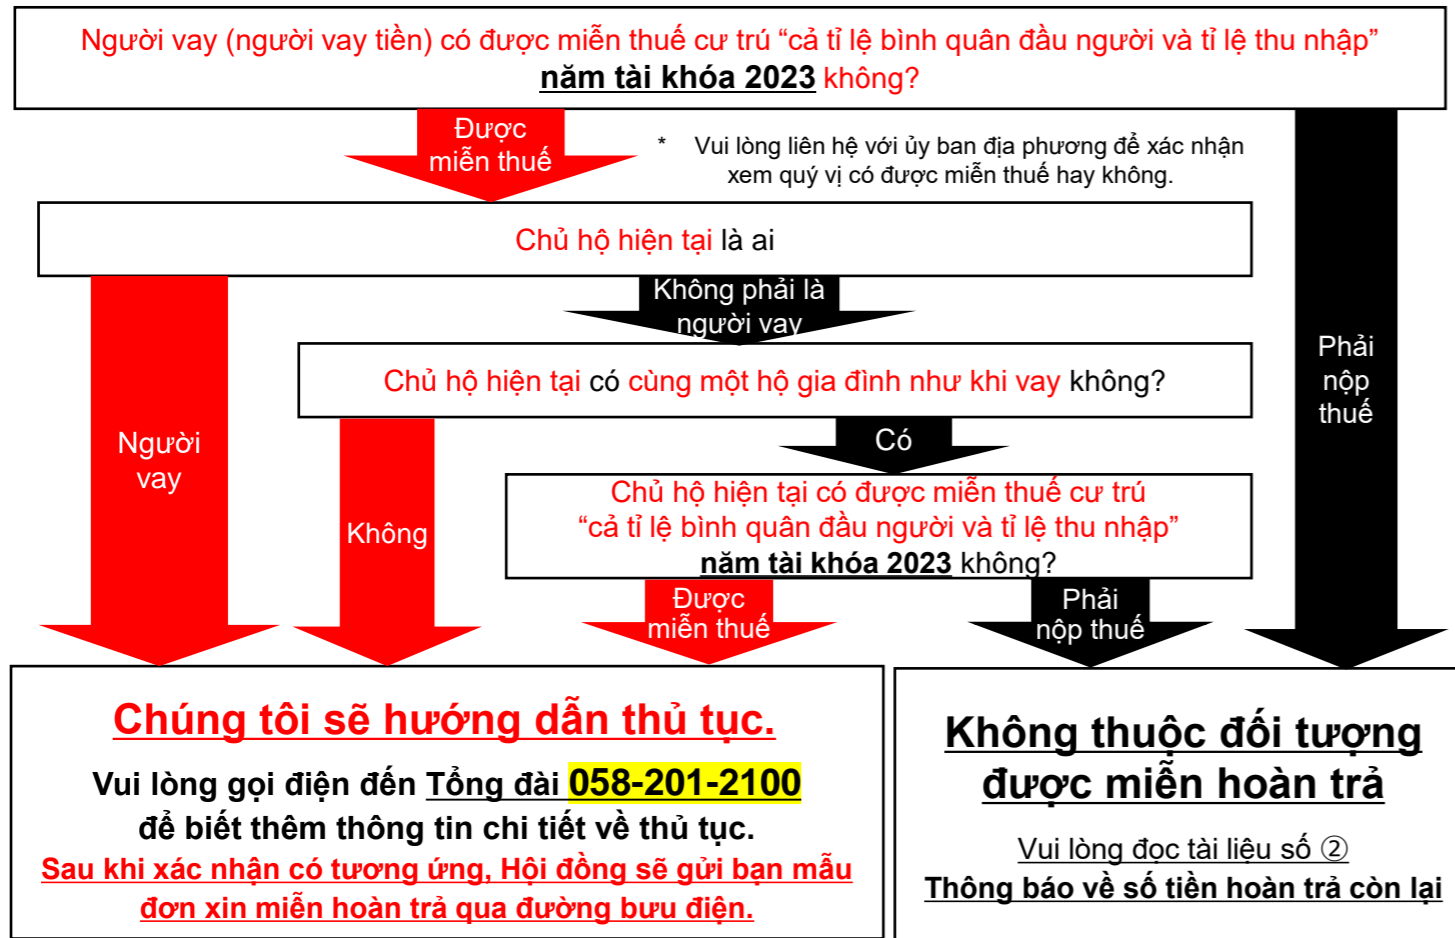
Người vay (người vay tiền) có được miễn thuế cư trú “cả tỉ lệ bình quân đầu người và tỉ lệ thu nhập” năm tài khóa 2023 không?

Được miễn thuế

* Vui lòng liên hệ với ủy ban địa phương để xác nhận xem quý vị có được miễn thuế hay không.

Phải nộp thuế

Chủ hộ hiện tại là ai

Người vay

Không phải là người vay

Chủ hộ hiện tại có cùng một hộ gia đình như khi vay không?

Không

Có

Chủ hộ hiện tại có được miễn thuế cư trú “cả tỉ lệ bình quân đầu người và tỉ lệ thu nhập” năm tài khóa 2023 không?

Được miễn thuế

Phải nộp thuế

Chúng tôi sẽ hướng dẫn thủ tục.

Vui lòng gọi điện đến Tổng đài 058-201-2100 để biết thêm thông tin chi tiết về thủ tục.

Sau khi xác nhận có tương ứng, Hội đồng sẽ gửi bạn mẫu đơn xin miễn hoàn trả qua đường bưu điện.

Không thuộc đối tượng được miễn hoàn trả

Vui lòng đọc tài liệu số ②

Thông báo về số tiền hoàn trả còn lại